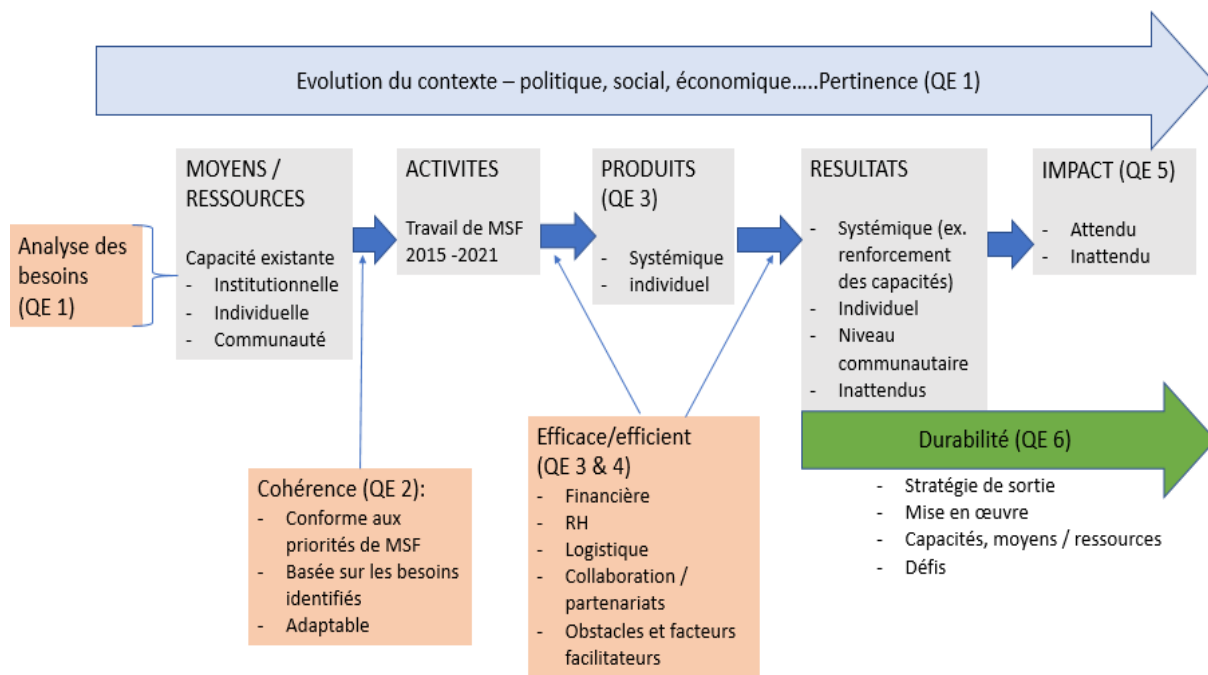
Evolution du contexte – politique, social, économique…..Pertinence (QE 1)

Analyse des besoins (QE 1)

MOYENS / RESSOURCES

Capacité existante
- Institutionnelle
- Individuelle
- Communauté

ACTIVITES

Travail de MSF 2015 -2021

PRODUITS (QE 3)

- Systémique
- individuel

RESULTATS

- Systémique (ex. renforcement des capacités)
- Individuel
- Niveau communautaire
- Inattendus

IMPACT (QE 5)

- Attendu
- Inattendu

Durabilité (QE 6)

- Stratégie de sortie
- Mise en œuvre
- Capacités, moyens / ressources
- Défis

Cohérence (QE 2):
- Conforme aux priorités de MSF
- Basée sur les besoins identifiés
- Adaptable

Efficace/efficient (QE 3 & 4)
- Financière
- RH
- Logistique
- Collaboration / partenariats
- Obstacles et facteurs facilitateurs